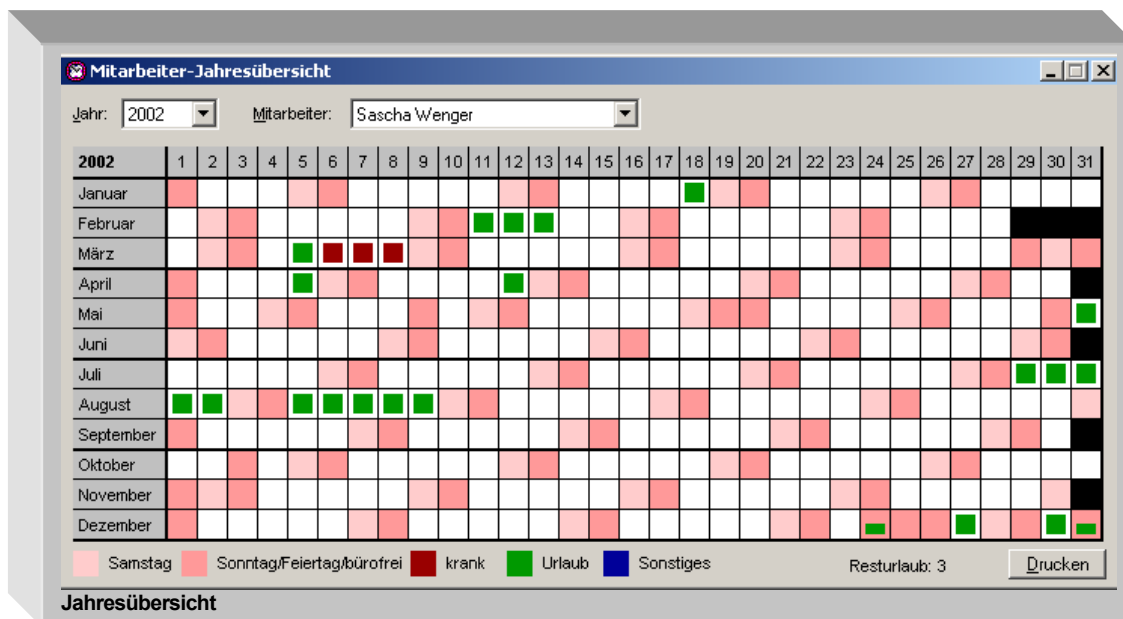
Mitarbeiter-Jahresübersicht

Jahr: 2002 Mitarbeiter: Sascha Wenger

| 2002 | 1 | 2 | 3 | 4 | 5 | 6 | 7 | 8 | 9 | 10 | 11 | 12 | 13 | 14 | 15 | 16 | 17 | 18 | 19 | 20 | 21 | 22 | 23 | 24 | 25 | 26 | 27 | 28 | 29 | 30 | 31 |
|---|---|---|---|---|---|---|---|---|---|---|---|---|---|---|---|---|---|---|---|---|---|---|---|---|---|---|---|---|---|---|---|
| Januar | | | | | | | | | | | | | | | | | | | | | | | | | | | | | | | |
| Februar | | | | | | | | | | | | | | | | | | | | | | | | | | | | | | | |
| März | | | | | | | | | | | | | | | | | | | | | | | | | | | | | | | |
| April | | | | | | | | | | | | | | | | | | | | | | | | | | | | | | | |
| Mai | | | | | | | | | | | | | | | | | | | | | | | | | | | | | | | |
| Juni | | | | | | | | | | | | | | | | | | | | | | | | | | | | | | | |
| Juli | | | | | | | | | | | | | | | | | | | | | | | | | | | | | | | |
| August | | | | | | | | | | | | | | | | | | | | | | | | | | | | | | | |
| September | | | | | | | | | | | | | | | | | | | | | | | | | | | | | | | |
| Oktober | | | | | | | | | | | | | | | | | | | | | | | | | | | | | | | |
| November | | | | | | | | | | | | | | | | | | | | | | | | | | | | | | | |
| Dezember | | | | | | | | | | | | | | | | | | | | | | | | | | | | | | | |

Samstag Sonntag/Feiertag/bürofrei krank Urlaub Sonstiges Resturlaub: 3 Drucken

Jahresübersicht